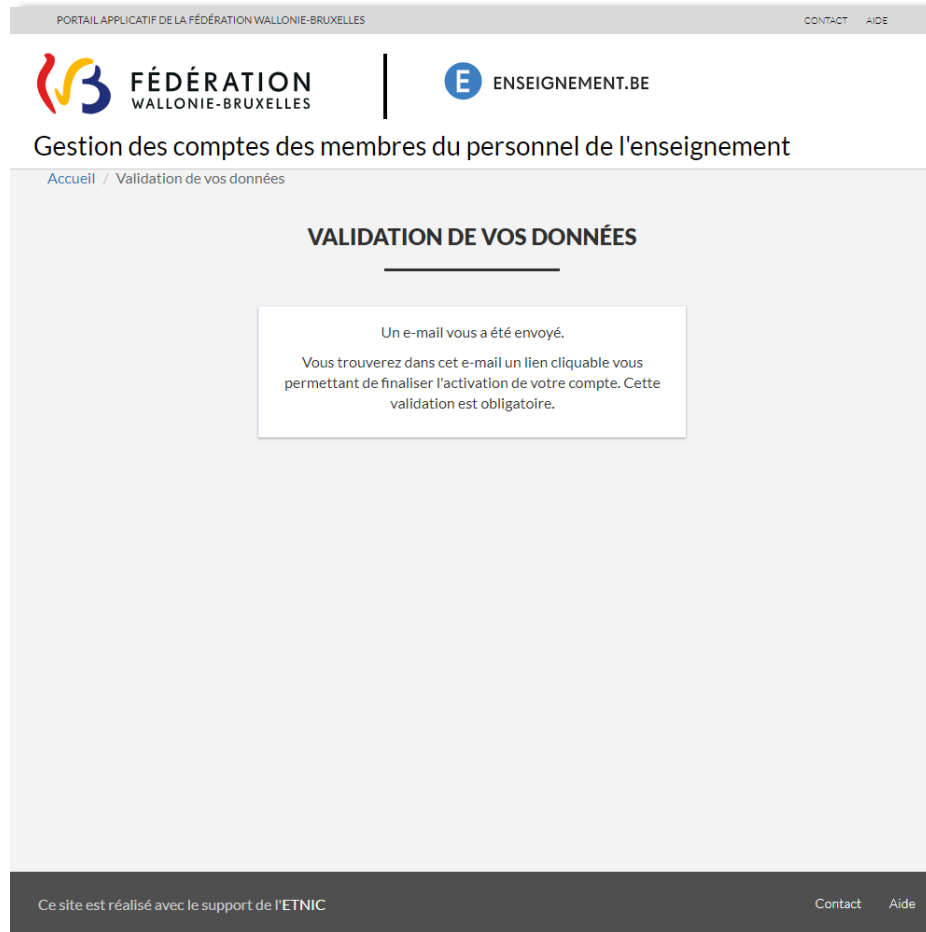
PORTAIL APPLICATIF DE LA FÉDÉRATION WALLONIE-BRUXELLES

CONTACT AIDE

FÉDÉRATION WALLONIE-BRUXELLES

E ENSEIGNEMENT.BE

Gestion des comptes des membres du personnel de l'enseignement

Accueil / Validation de vos données

VALIDATION DE VOS DONNÉES

Un e-mail vous a été envoyé.

Vous trouverez dans cet e-mail un lien cliquable vous permettant de finaliser l'activation de votre compte. Cette validation est obligatoire.

Ce site est réalisé avec le support de l'ETNIC

Contact Aide